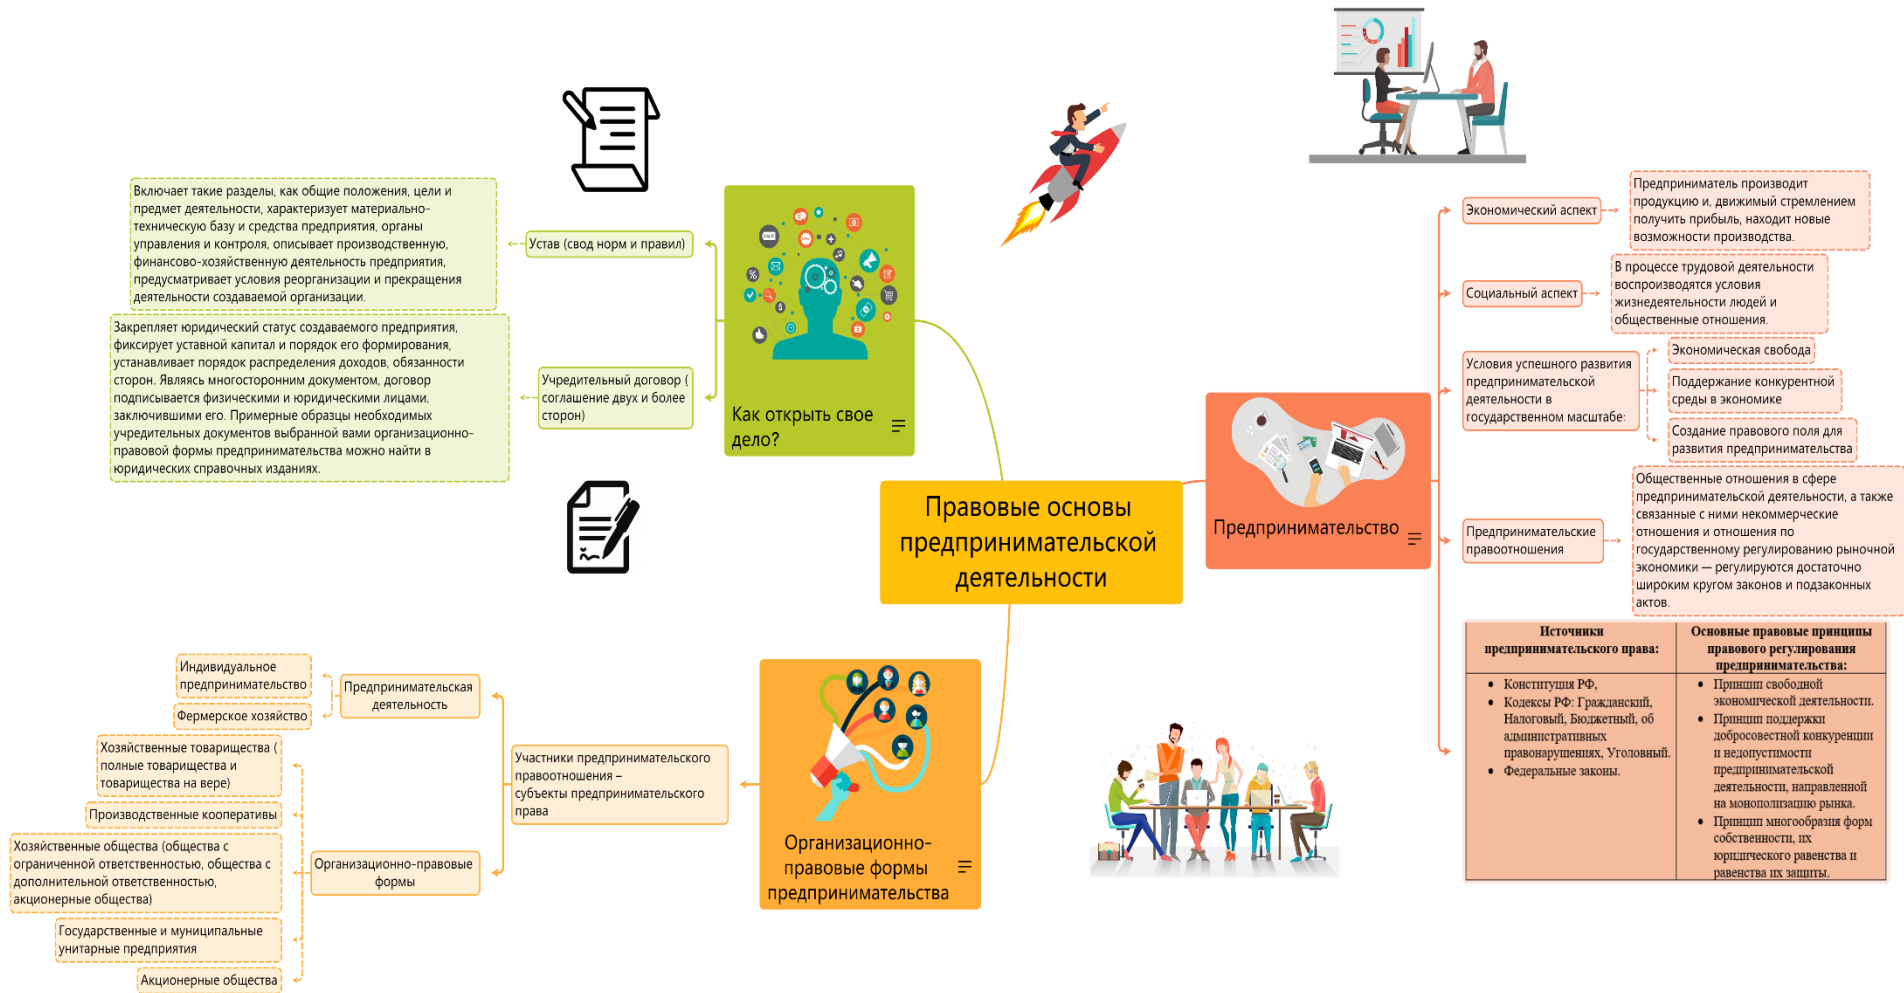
Правовые основы предпринимательской деятельности

Как открыть свое дело?

Устав (свод норм и правил)

Включает такие разделы, как общие положения, цели и предмет деятельности, характеризует материально-техническую базу и средства предприятия, органы управления и контроля, описывает производственную, финансово-хозяйственную деятельность предприятия, предусматривает условия реорганизации и прекращения деятельности создаваемой организации.

Учредительный договор ( соглашение двух и более сторон)

Закрепляет юридический статус создаваемого предприятия, фиксирует уставный капитал и порядок его формирования, устанавливает порядок распределения доходов, обязанности сторон. Являясь многосторонним документом, договор подписывается физическими и юридическими лицами, заключившими его. Примерные образцы необходимых учредительных документов выбранной вами организационно-правовой формы предприятия можно найти в юридических справочных изданиях.

Предпринимательство

Экономический аспект

Предприниматель производит продукцию и, движимый стремлением получить прибыль, находит новые возможности производства.

Социальный аспект

В процессе трудовой деятельности воспроизводятся условия жизнедеятельности людей и общественные отношения.

Условия успешного развития предпринимательской деятельности в государственном масштабе:

Экономическая свобода

Поддержание конкурентной среды в экономике

Создание правового поля для развития предпринимательства

Предпринимательские правоотношения

Общественные отношения в сфере предпринимательской деятельности, а также связанные с ними некоммерческие отношения и отношения по государственному регулированию рыночной экономики — регулируются достаточно широким кругом законов и подзаконных актов.

| Источники предпринимательского права: | Основные правовые принципы правового регулирования предпринимательства: |
|---|---|
| • Конституция РФ, • Кодексы РФ: Гражданский, Налоговый, Бюджетный, об административных правонарушениях, Уголовный. • Федеральные законы. | • Принцип свободной экономической деятельности. • Принцип поддержки добросовестной конкуренции и недопустимости предпринимательской деятельности, направленной на монополизацию рынка. • Принцип многообразия форм собственности, их юридического равенства и равенства их защиты. |

Организационно-правовые формы предпринимательства

Участники предпринимательского правоотношения – субъекты предпринимательского права

Предпринимательская деятельность

Индивидуальное предпринимательство

Фермерское хозяйство

Организационно-правовые формы

Хозяйственные товарищества ( полные товарищества и товарищества на вере)

Производственные кооперативы

Хозяйственные общества (общества с ограниченной ответственностью, общества с дополнительной ответственностью, акционерные общества)

Государственные и муниципальные унитарные предприятия

Акционерные общества